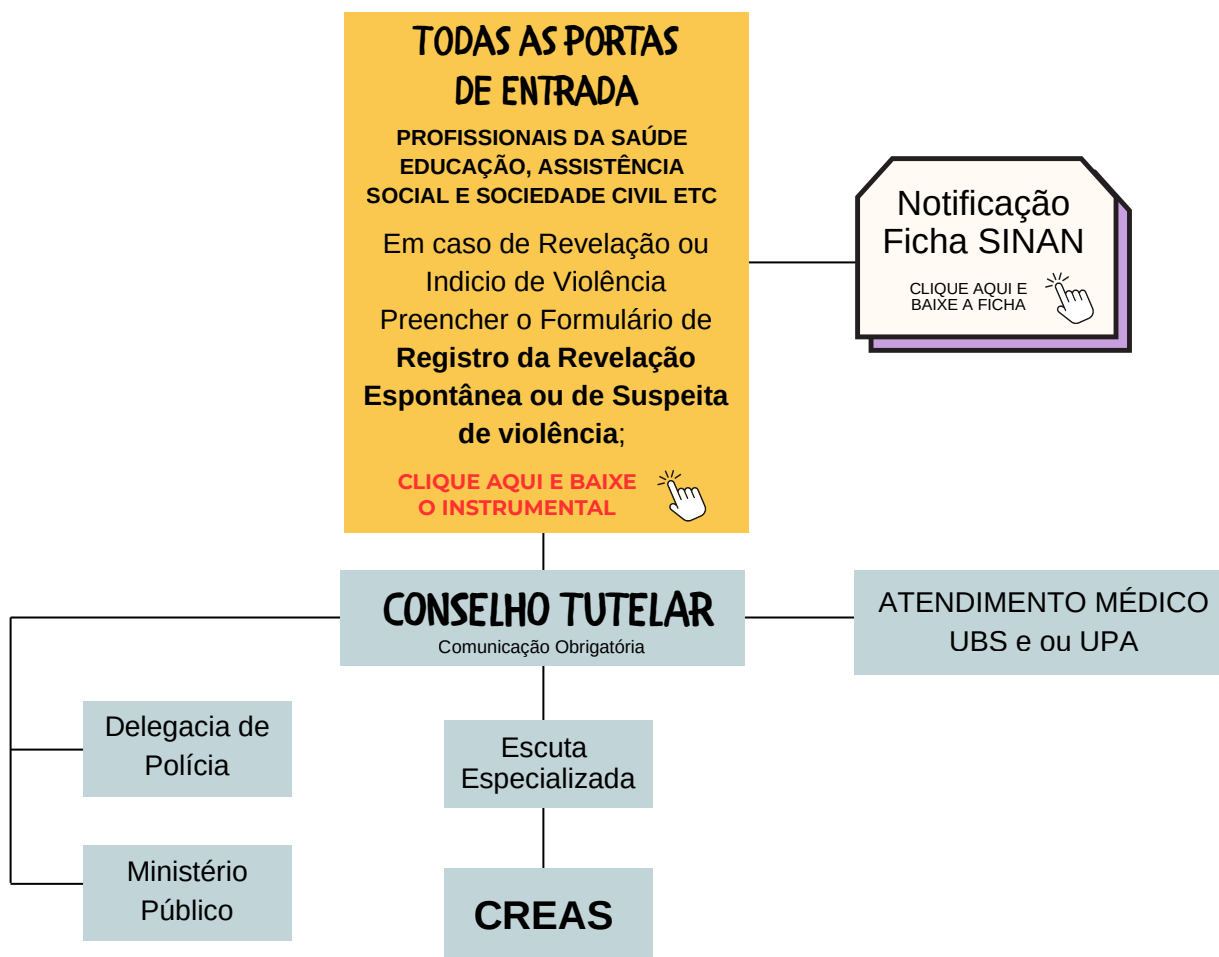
TODAS AS PORTAS DE ENTRADA

PROFISSIONAIS DA SAÚDE EDUCAÇÃO, ASSISTÊNCIA SOCIAL E SOCIEDADE CIVIL ETC

Em caso de Revelação ou Indicio de Violência Preencher o Formulário de **Registro da Revelação Espontânea ou de Suspeita de violência**;

CLIQUE AQUI E BAIXE O INSTRUMENTAL

Notificação Ficha SINAN

CLIQUE AQUI E BAIXE A FICHA

CONSELHO TUTELAR
Comunicação Obrigatória

ATENDIMENTO MÉDICO UBS e ou UPA

Delegacia de Polícia

Ministério Público

Escuta Especializada

CREAS